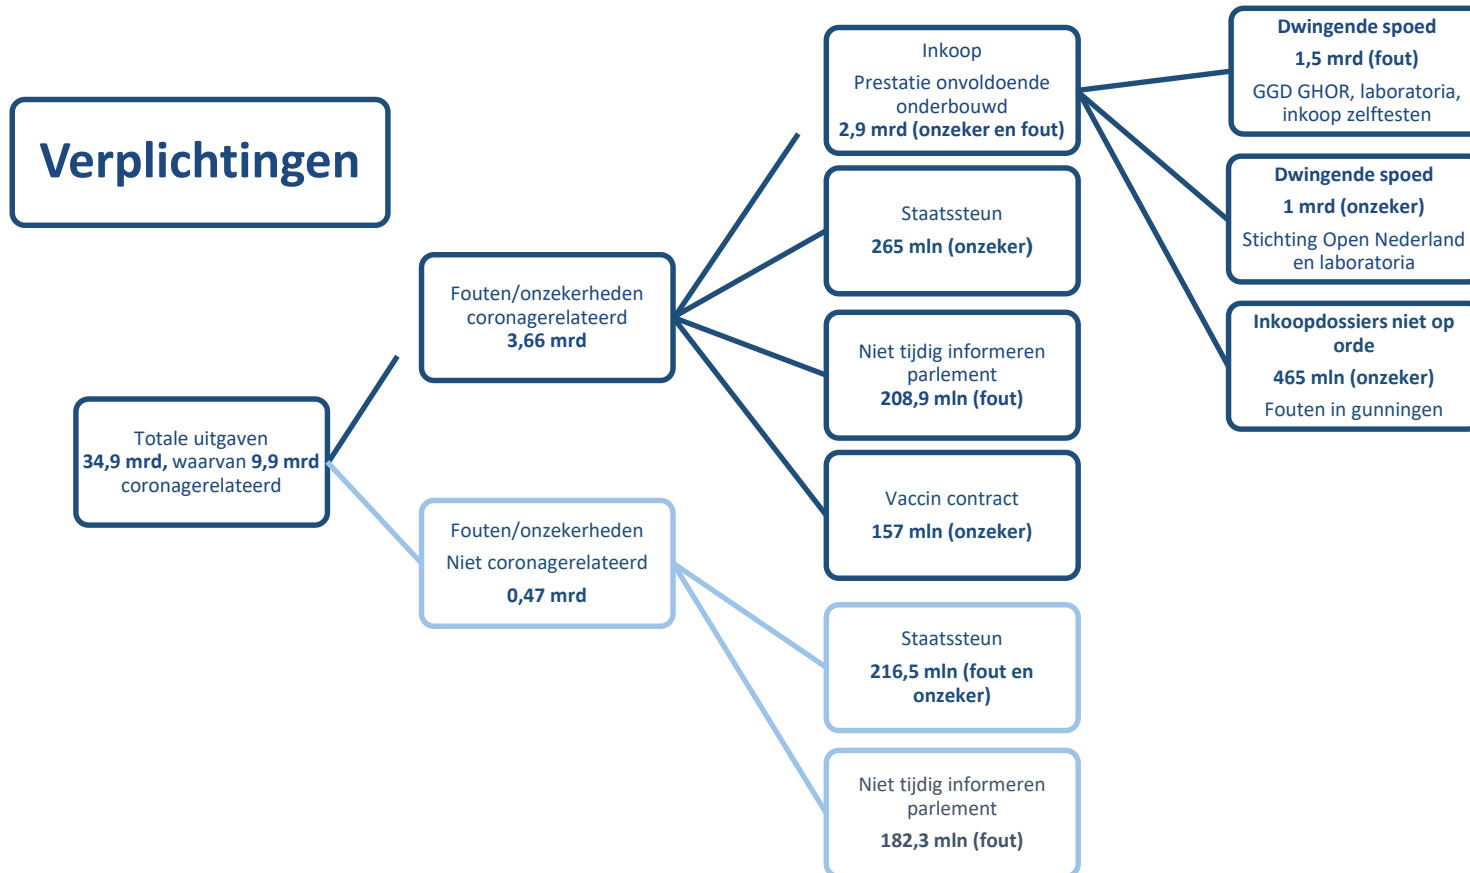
Verplichtingen

Totale uitgaven
34,9 mrd, waarvan 9,9 mrd coronagerelateerd

Fouten/onzekerheden coronagerelateerd
3,66 mrd

Fouten/onzekerheden
Niet coronagerelateerd
0,47 mrd

Inkoop
Prestatie onvoldoende onderbouwd
2,9 mrd (onzeker en fout)

Staatssteun
265 mln (onzeker)

Niet tijdig informeren parlement
208,9 mln (fout)

Vaccin contract
157 mln (onzeker)

Staatssteun
216,5 mln (fout en onzeker)

Niet tijdig informeren parlement
182,3 mln (fout)

Dwingende spoed
1,5 mrd (fout)
GGD GHOR, laboratoria, inkoop zelftesten

Dwingende spoed
1 mrd (onzeker)
Stichting Open Nederland en laboratoria

Inkoopdossiers niet op orde
465 mln (onzeker)
Fouten in gunningen